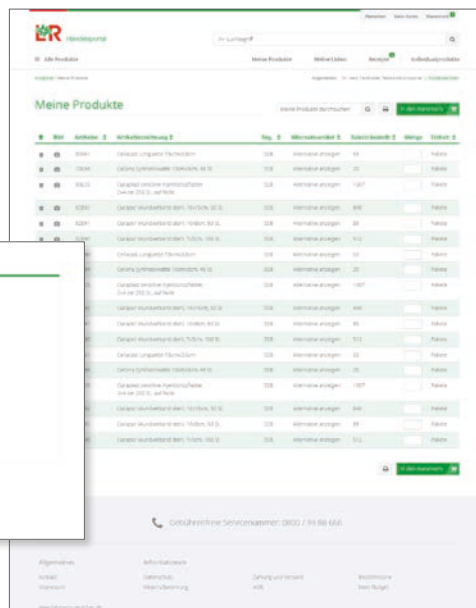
Anmelden Mein Konto Warenkorb

L&R Händlerportal

Alle Produkte

Meine Produkte Merkzettel Rezepte Individualprodukte

Meine Produkte

Meine Produkte durchsuchen

In den Warenkorb

| | Bild | Artikelnr. | Artikelbezeichnung | Reg. | Alternativartikel | Zubehörbestell. | Menge | Einheit |
|---|---|---|---|---|---|---|---|---|
| | | | Cellacast Longuette 15cm x 3,6m | 328 | Alternative anzeigen | 10 | | Packete |
| | | | Cellona Synthesewatte 15cm x 3m, 48 St. | 328 | Alternative anzeigen | 20 | | Packete |
| | | | Curapor steriler Hartlocherpflaster | 328 | Alternative anzeigen | 1307 | | Packete |
| | | | Curapor Wundverband steril | 328 | Alternative anzeigen | 840 | | Packete |
| | | | Curapor Wundverband steril | 328 | Alternative anzeigen | 89 | | Packete |
| | | | Curapor Wundverband steril | 328 | Alternative anzeigen | 512 | | Packete |

In den Warenkorb

Gebührenfreie Servicenummer: 0800 / 99 88 666